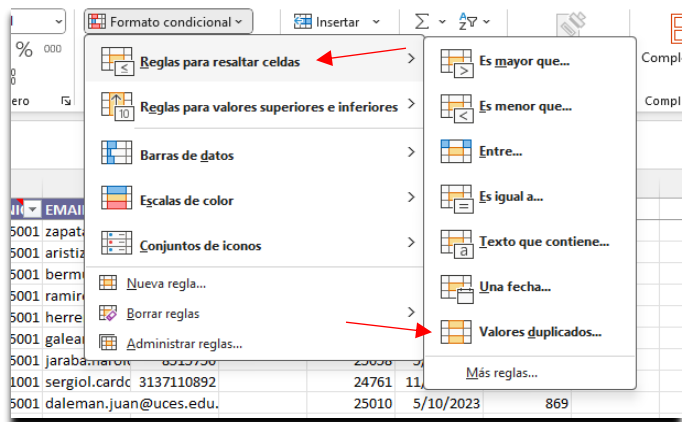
Formato condicional
Insertar
%
ero
Compl
Compl
Reglas para resaltar celdas
Reglas para valores superiores e inferiores
Barras de datos
Escalas de color
Conjuntos de iconos
Nueva regla...
Borrar reglas
Administrar reglas...
Es mayor que...
Es menor que...
Entre...
Es igual a...
Texto que contiene...
Una fecha...
Valores duplicados...
Más reglas...
EMAI
5001 zapata
5001 aristiz
5001 bermu
5001 ramire
5001 herre
5001 galea
5001 jaraba.harol
101 sergiol.cardo 3137110892 24761 11/
5001 daleman.juan@uces.edu. 25010 5/10/2023 869